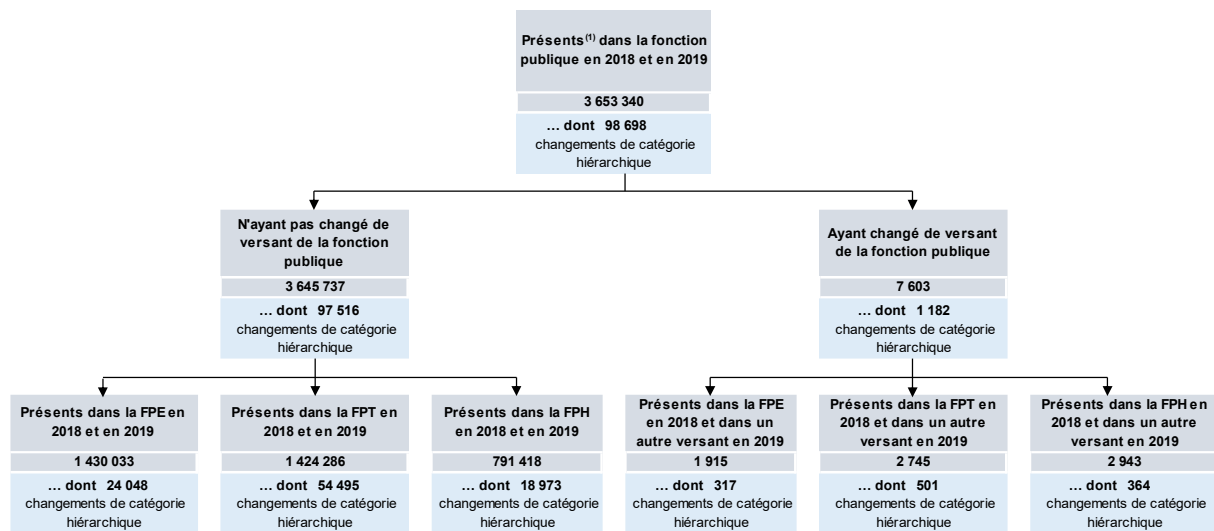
Présents$^{(1)}$ dans la fonction publique en 2018 et en 2019

3 653 340

… dont 98 698 changements de catégorie hiérarchique

N'ayant pas changé de versant de la fonction publique

3 645 737

… dont 97 516 changements de catégorie hiérarchique

Ayant changé de versant de la fonction publique

7 603

… dont 1 182 changements de catégorie hiérarchique

Présents dans la FPE en 2018 et en 2019

1 430 033

… dont 24 048 changements de catégorie hiérarchique

Présents dans la FPT en 2018 et en 2019

1 424 286

… dont 54 495 changements de catégorie hiérarchique

Présents dans la FPH en 2018 et en 2019

791 418

… dont 18 973 changements de catégorie hiérarchique

Présents dans la FPE en 2018 et dans un autre versant en 2019

1 915

… dont 317 changements de catégorie hiérarchique

Présents dans la FPT en 2018 et dans un autre versant en 2019

2 745

… dont 501 changements de catégorie hiérarchique

Présents dans la FPH en 2018 et dans un autre versant en 2019

2 943

… dont 364 changements de catégorie hiérarchique